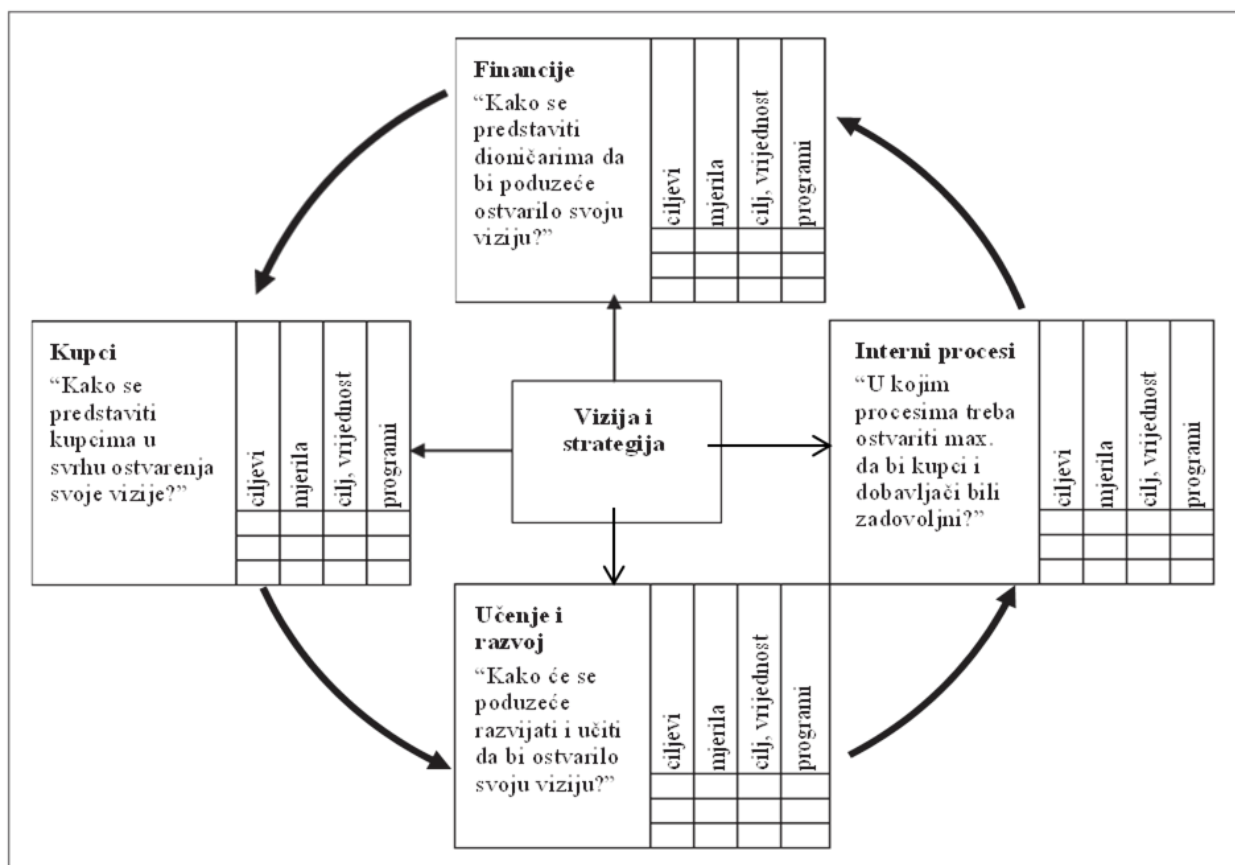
Financije
"Kako se predstaviti dioničarima da bi poduzeće ostvarilo svoju viziju?"

| ciljevi | mjerila | cilj, vrijednost | programi |
|---|---|---|---|
| | | | |
| | | | |
| | | | |

Kupci
"Kako se predstaviti kupcima u svrhu ostvarenja svoje vizije?"

| ciljevi | mjerila | cilj, vrijednost | programi |
|---|---|---|---|
| | | | |
| | | | |
| | | | |

Vizija i strategija

Interni procesi
"U kojim procesima treba ostvariti max. da bi kupci i dobavljači bili zadovoljni?"

| ciljevi | mjerila | cilj, vrijednost | programi |
|---|---|---|---|
| | | | |
| | | | |
| | | | |

Učenje i razvoj
"Kako će se poduzeće razvijati i učiti da bi ostvarilo svoju viziju?"

| ciljevi | mjerila | cilj, vrijednost | programi |
|---|---|---|---|
| | | | |
| | | | |
| | | | |